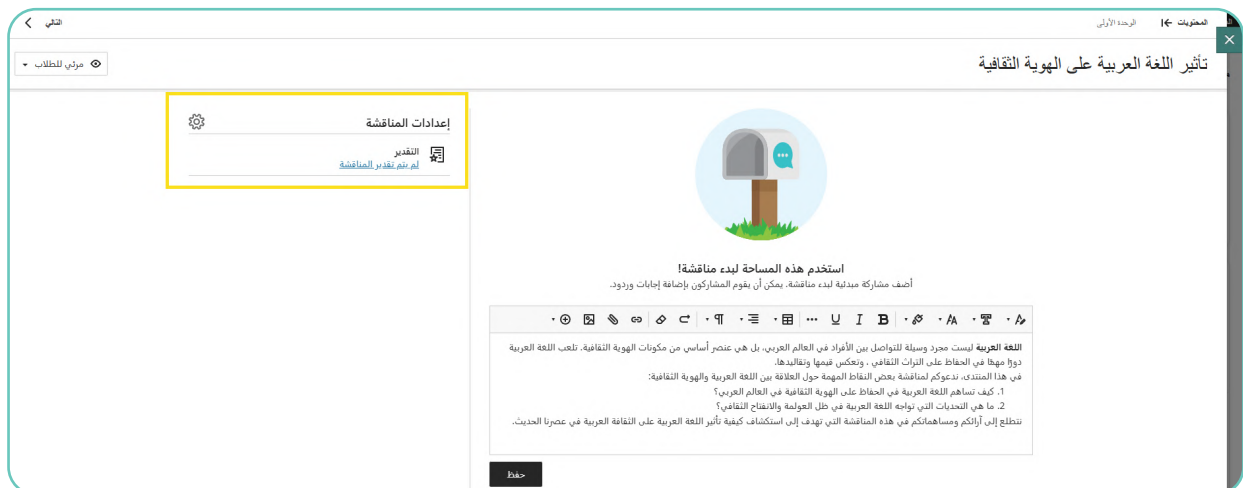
المحتويات الوحدة الأولى
التالي

تأثير اللغة العربية على الهوية الثقافية
مرئي للطلاب

إعدادات المناقشة
التقدير
لم يتم تقدير المناقشة

استخدم هذه المساحة لبدء مناقشة!
أضف مشاركة مبدئية لبدء مناقشة. يمكن أن يقوم المشاركون بإضافة إجابات وردود.

اللغة العربية ليست مجرد وسيلة للتواصل بين الأفراد في العالم العربي، بل هي عنصر أساسي من مكونات الهوية الثقافية. تلعب اللغة العربية دورًا مهمًا في الحفاظ على التراث الثقافي ، وتعكس قيمها وتقاليدها.
في هذا المنتدى، ندعوكم لمناقشة بعض النقاط المهمة حول العلاقة بين اللغة العربية والهوية الثقافية:
1. كيف تساهم اللغة العربية في الحفاظ على الهوية الثقافية في العالم العربي؟
2. ما هي التحديات التي تواجه اللغة العربية في ظل العولمة والانفتاح الثقافي؟
نتطلع إلى آرائكم ومساهماتكم في هذه المناقشة التي تهدف إلى استكشاف كيفية تأثير اللغة العربية على الثقافة العربية في عصرنا الحديث.

حفظ